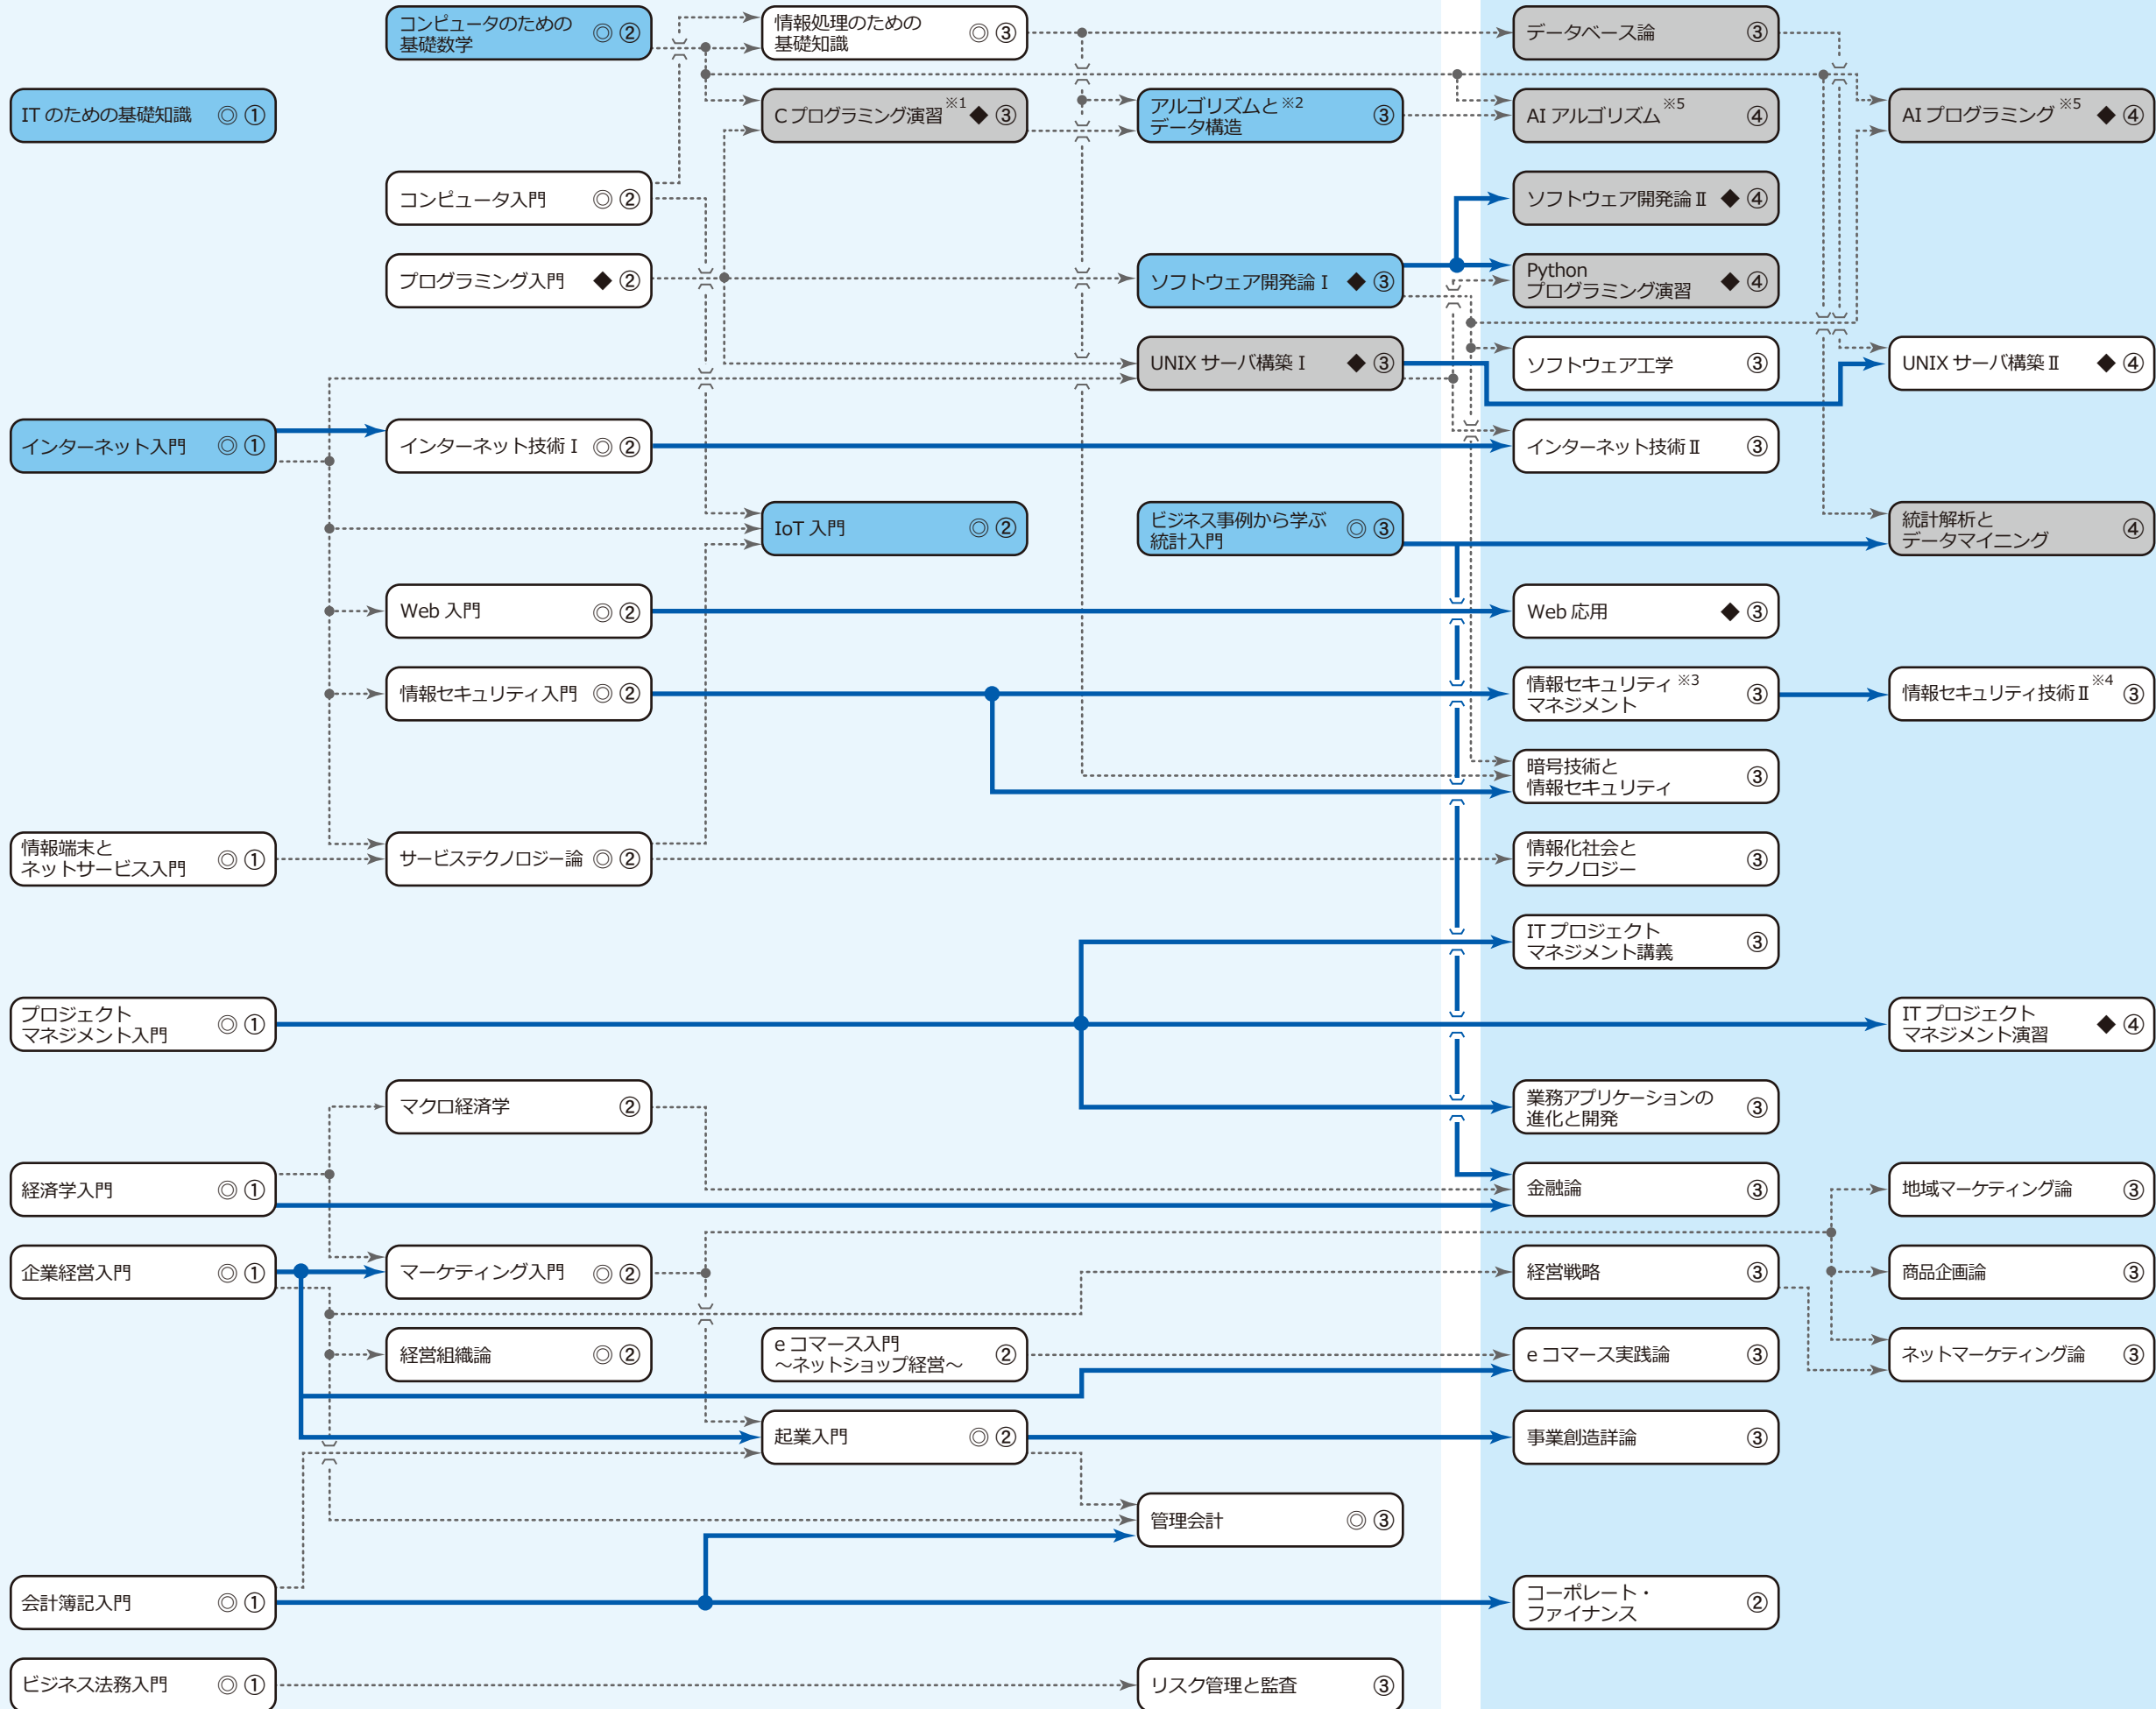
ITのための基礎知識 ◎ ①

コンピュータのための基礎数学 ◎ ②

コンピュータ入門 ◎ ②

プログラミング入門 ◆ ②

インターネット入門 ◎ ①

インターネット技術Ⅰ ◎ ②

Web入門 ◎ ②

情報セキュリティ入門 ◎ ②

情報端末とネットサービス入門 ◎ ①

サービステクノロジー論 ◎ ②

プロジェクトマネジメント入門 ◎ ①

マクロ経済学 ②

経済学入門 ◎ ①

企業経営入門 ◎ ①

マーケティング入門 ◎ ②

経営組織論 ◎ ②

会計簿記入門 ◎ ①

ビジネス法務入門 ◎ ①

情報処理のための基礎知識 ◎ ③

Cプログラミング演習※1 ◆ ③

IoT入門 ◎ ②

eコマース入門～ネットショップ経営～ ②

起業入門 ◎ ②

アルゴリズムと※2データ構造 ③

ソフトウェア開発論Ⅰ ◆ ③

UNIXサーバ構築Ⅰ ◆ ③

ビジネス事例から学ぶ統計入門 ◎ ③

管理会計 ◎ ③

リスク管理と監査 ③

データベース論 ③

AIアルゴリズム※5 ④

ソフトウェア開発論Ⅱ ◆ ④

Pythonプログラミング演習 ◆ ④

ソフトウェア工学 ③

インターネット技術Ⅱ ③

Web応用 ◆ ③

情報セキュリティ※3マネジメント ③

暗号技術と情報セキュリティ ③

情報化社会とテクノロジー ③

ITプロジェクトマネジメント講義 ③

業務アプリケーションの進化と開発 ③

金融論 ③

経営戦略 ③

eコマース実践論 ③

事業創造詳論 ③

コーポレート・ファイナンス ②

AIプログラミング※5 ◆ ④

UNIXサーバ構築Ⅱ ◆ ④

統計解析とデータマイニング ④

情報セキュリティ技術Ⅱ※4 ③

ITプロジェクトマネジメント演習 ◆ ④

地域マーケティング論 ③

商品企画論 ③

ネットマーケティング論 ③